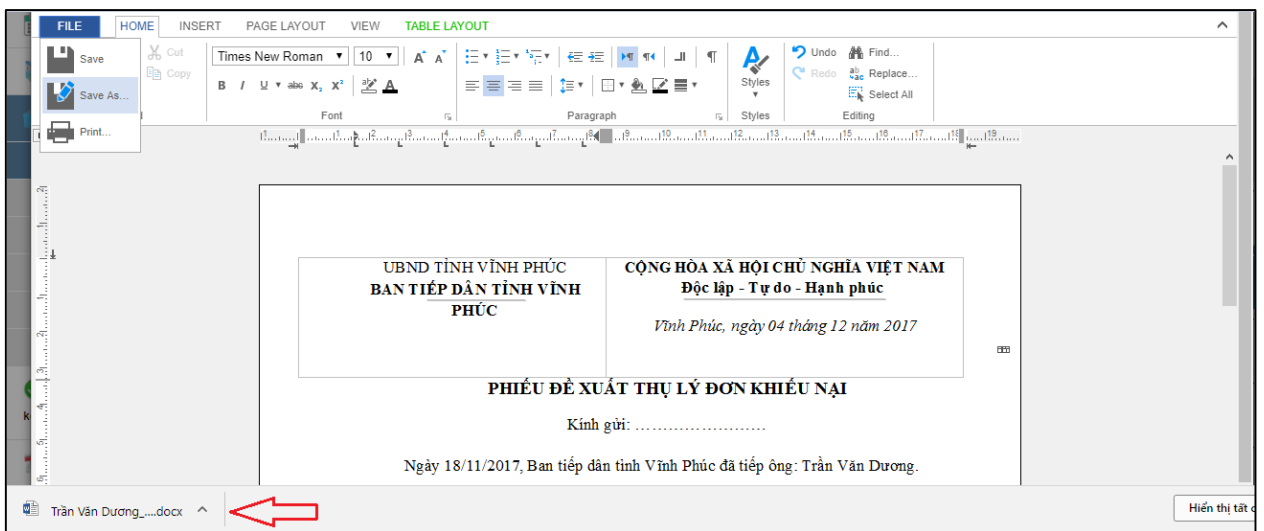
FILE HOME INSERT PAGE LAYOUT VIEW TABLE LAYOUT

Save

Save As...

Print...

Cut

Copy

Times New Roman 10

B I U abc $X_2$ $X^2$

Font

Paragraph

Styles

Styles

Undo

Redo

Find...

Replace...

Select All

Editing

| UBND TỈNH VĨNH PHÚC **BAN TIẾP DÂN TỈNH VĨNH PHÚC** | **CỘNG HÒA XÃ HỘI CHỦ NGHĨA VIỆT NAM Độc lập - Tự do - Hạnh phúc** *Vĩnh Phúc, ngày 04 tháng 12 năm 2017* |
|---|---|

**PHIẾU ĐỀ XUẤT THỤ LÝ ĐƠN KHIẾU NẠI**

Kính gửi: ……………………

Ngày 18/11/2017, Ban tiếp dân tỉnh Vĩnh Phúc đã tiếp ông: Trần Văn Dương.

Trần Văn Dương_....docx

Hiển thị tất c